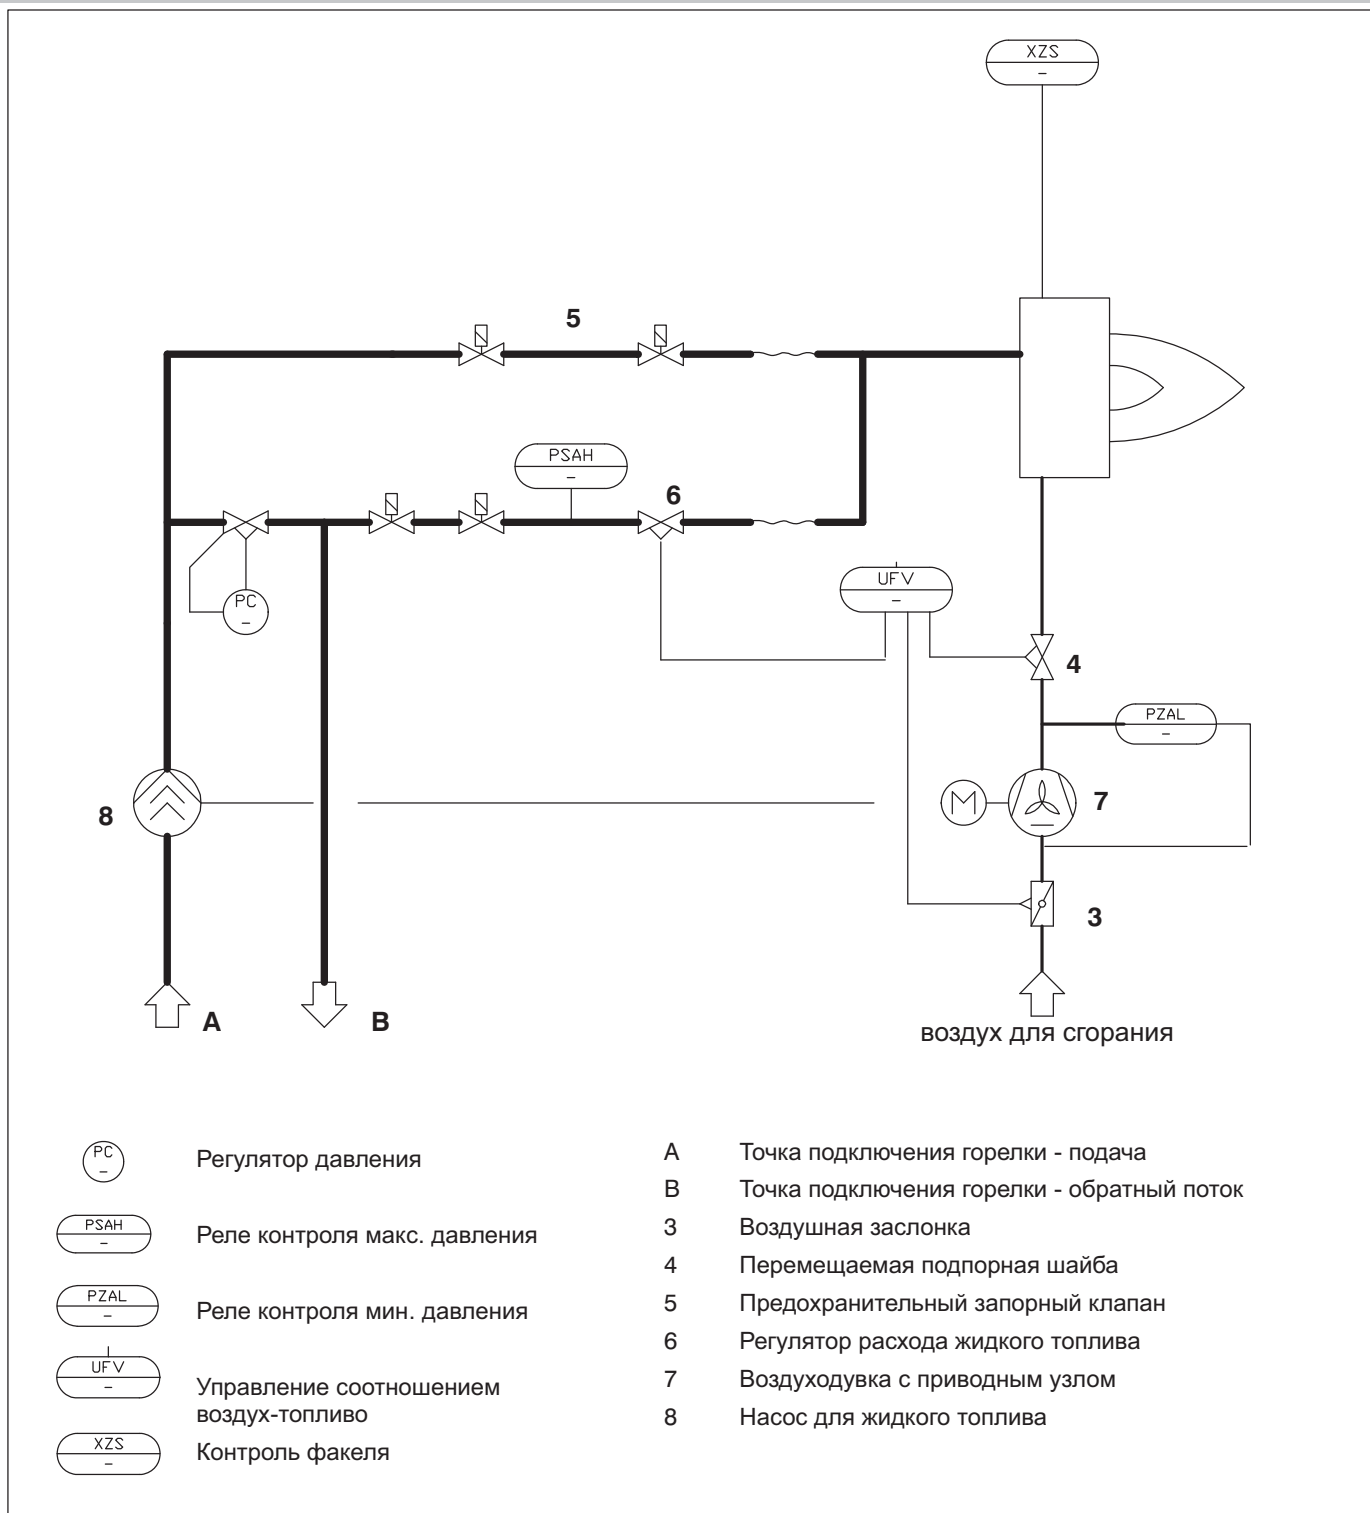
XZS
–

5

PSAH
–

6

PC
–

UFV
–

4

PZAL
–

8

7

3

A

B

воздух для сгорания

PC
– Регулятор давления

PSAH
– Реле контроля макс. давления

PZAL
– Реле контроля мин. давления

UFV
– Управление соотношением воздух-топливо

XZS
– Контроль факеля

A Точка подключения горелки - подача
B Точка подключения горелки - обратный поток
3 Воздушная заслонка
4 Перемещаемая подпорная шайба
5 Предохранительный запорный клапан
6 Регулятор расхода жидкого топлива
7 Воздуходувка с приводным узлом
8 Насос для жидкого топлива